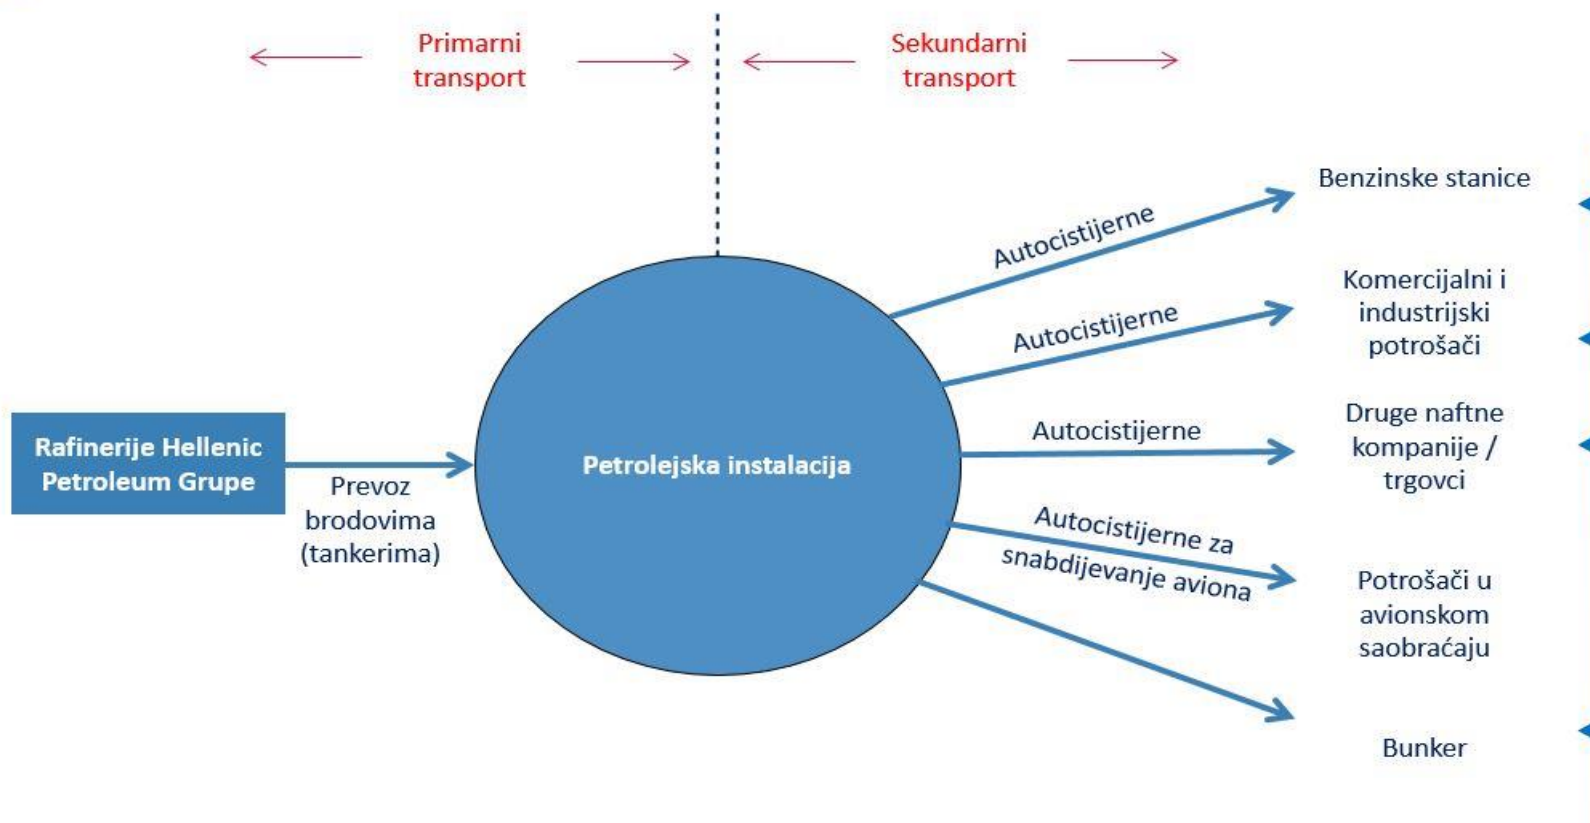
Primarni transport

Sekundarni transport

Rafinerije Hellenic Petroleum Grupe

Prevoz brodovima (tankerima)

Petrolejska instalacija

Autocistijerne

Benzinske stanice

Autocistijerne

Komercijalni i industrijski potrošači

Autocistijerne

Druge naftne kompanije / trgovci

Autocistijerne za snabdijevanje aviona

Potrošači u avionskom saobraćaju

Bunker